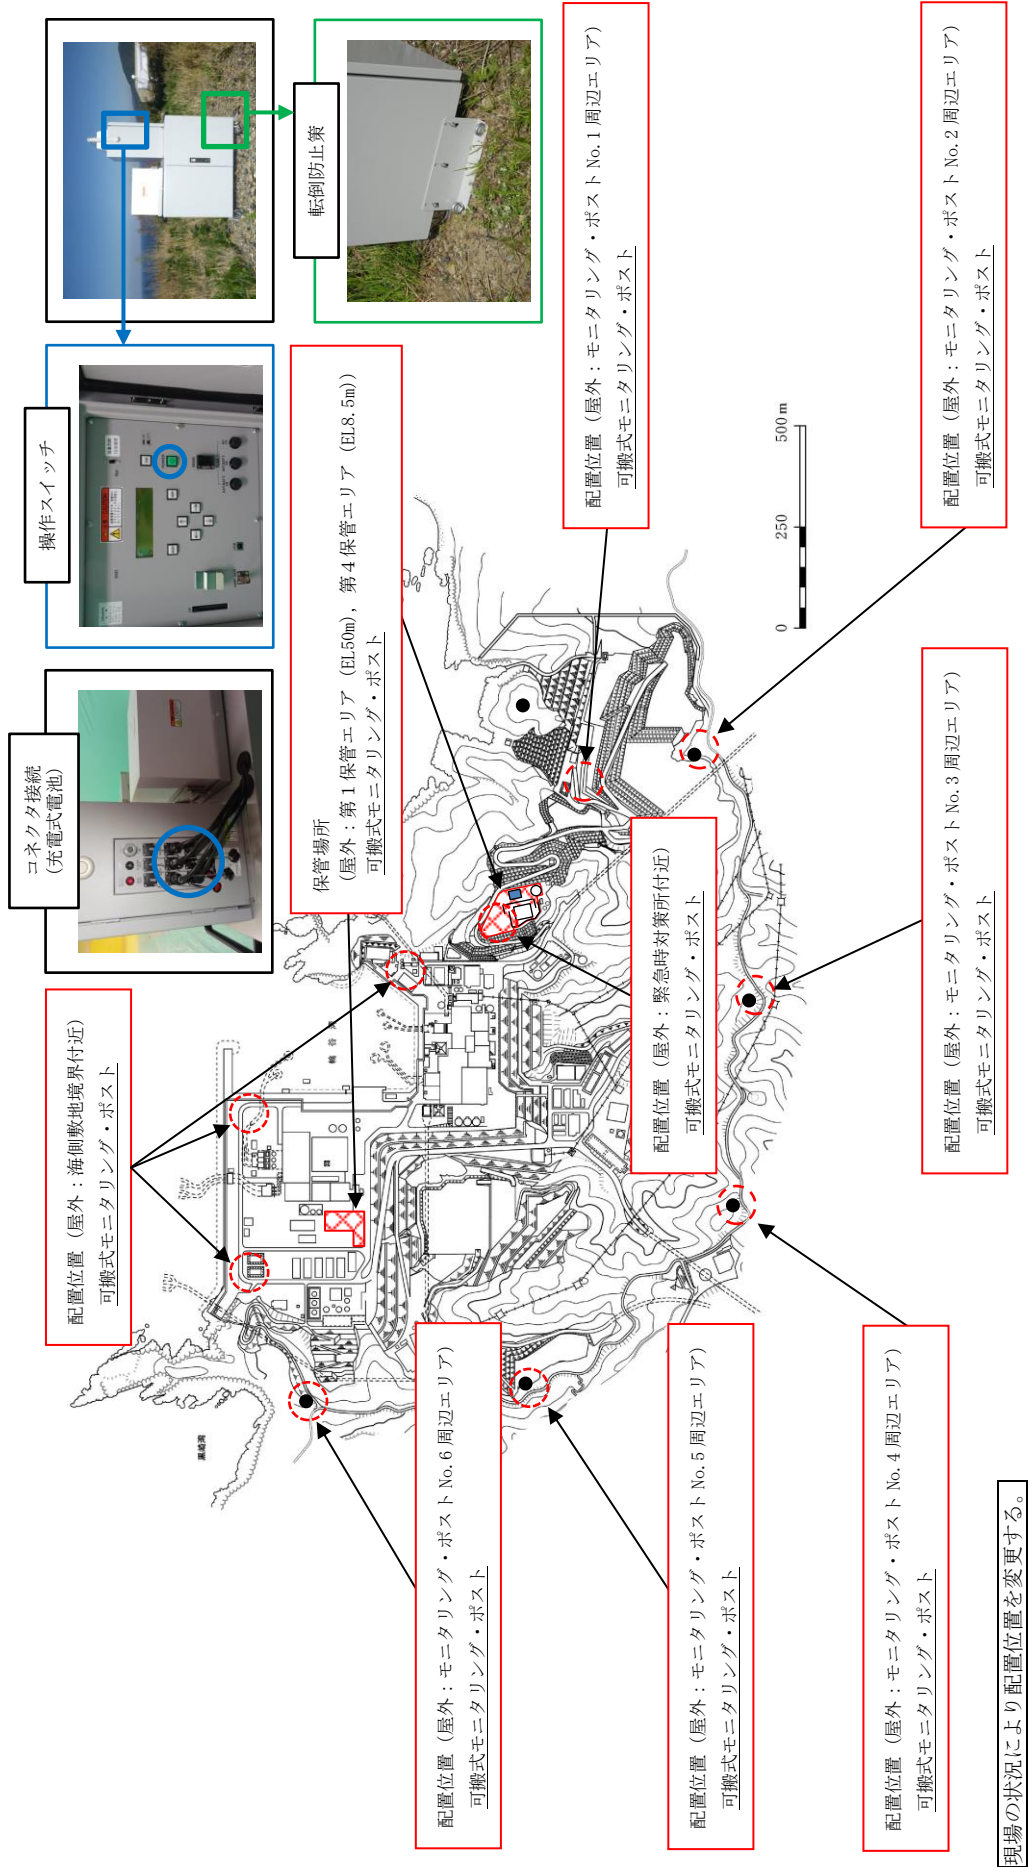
転倒防止策

操作スイッチ

コネクタ接続
（充電式電池）

配置位置（屋外：モニタリング・ポスト No.1 周辺エリア）
可搬式モニタリング・ポスト

配置位置（屋外：モニタリング・ポスト No.2 周辺エリア）
可搬式モニタリング・ポスト

保管場所
（屋外：第１保管エリア（EL50m），第４保管エリア（EL8.5m））
可搬式モニタリング・ポスト

0　250　500 m

配置位置（屋外：海側敷地境界付近）
可搬式モニタリング・ポスト

配置位置（屋外：緊急時対策所付近）
可搬式モニタリング・ポスト

配置位置（屋外：モニタリング・ポスト No.3 周辺エリア）
可搬式モニタリング・ポスト

配置位置（屋外：モニタリング・ポスト No.6 周辺エリア）
可搬式モニタリング・ポスト

配置位置（屋外：モニタリング・ポスト No.5 周辺エリア）
可搬式モニタリング・ポスト

配置位置（屋外：モニタリング・ポスト No.4 周辺エリア）
可搬式モニタリング・ポスト

現場の状況により配置位置を変更する。